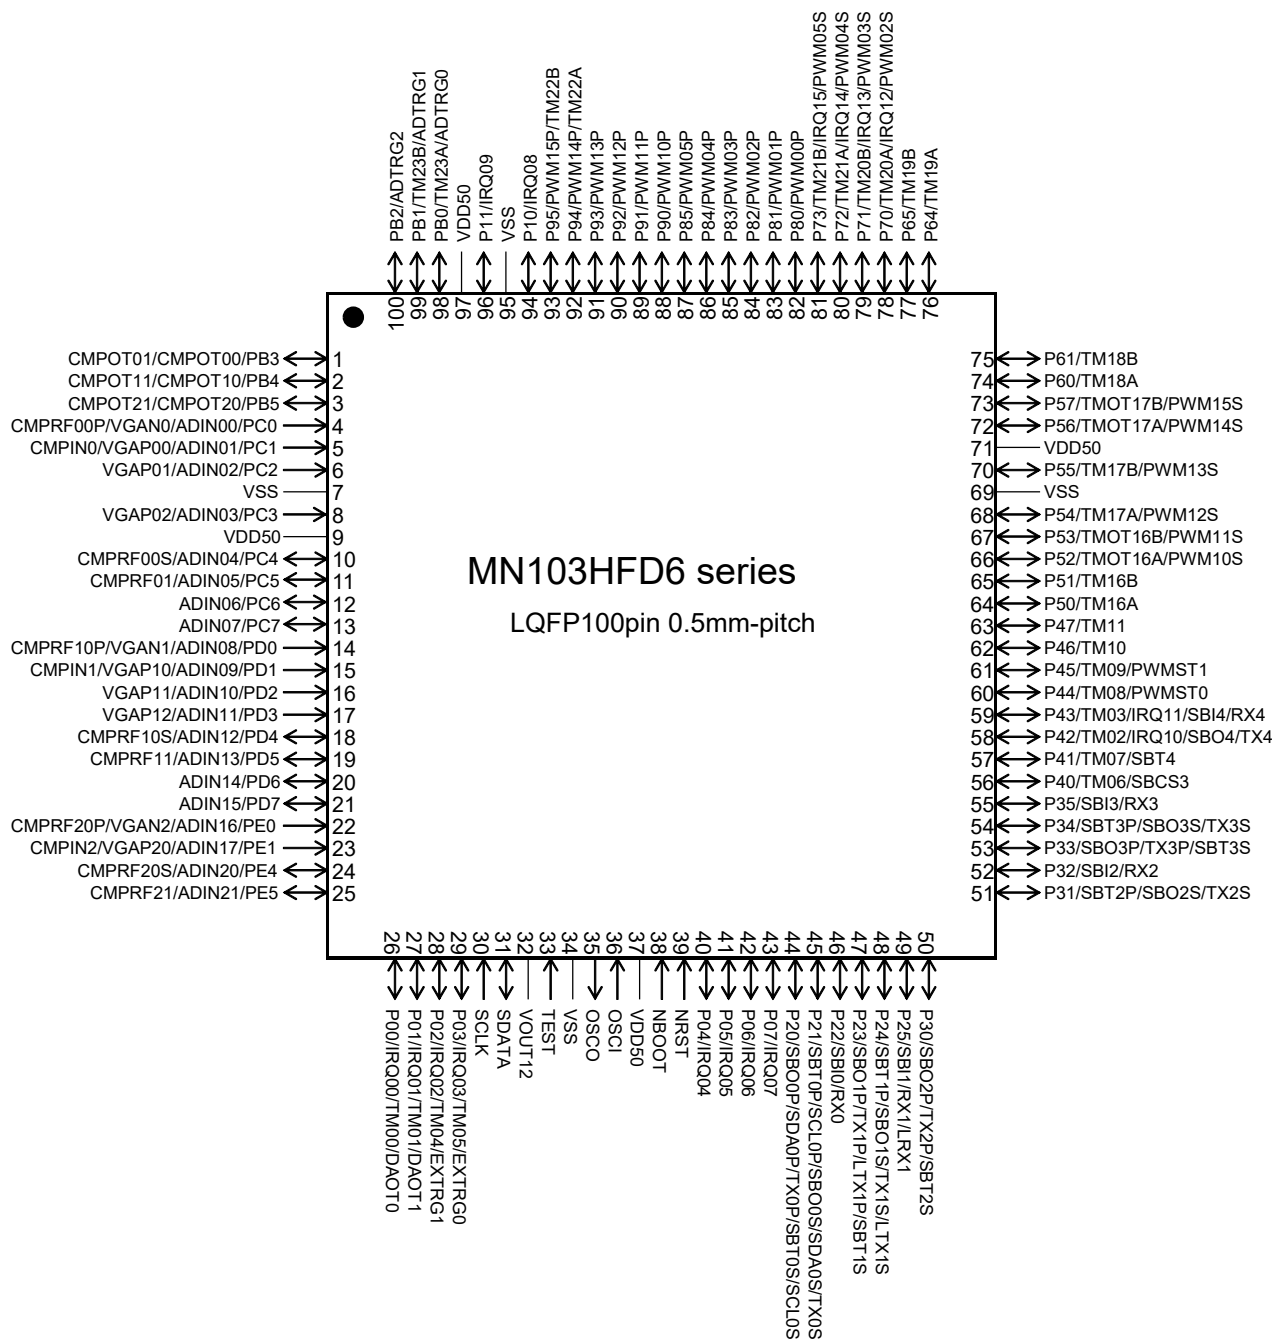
PB2/ADTRG2
PB1/TM23B/ADTRG1
PB0/TM23A/ADTRG0
VDD50
P11/IRQ09
VSS
P10/IRQ08
P95/PWM15P/TM22B
P94/PWM14P/TM22A
P93/PWM13P
P92/PWM12P
P91/PWM11P
P90/PWM10P
P85/PWM05P
P84/PWM04P
P83/PWM03P
P82/PWM02P
P81/PWM01P
P80/PWM00P
P73/TM21B/IRQ15/PWM05S
P72/TM21A/IRQ14/PWM04S
P71/TM20B/IRQ13/PWM03S
P70/TM20A/IRQ12/PWM02S
P65/TM19B
P64/TM19A

100 99 98 97 96 95 94 93 92 91 90 89 88 87 86 85 84 83 82 81 80 79 78 77 76

CMPOT01/CMPOT00/PB3 1
CMPOT11/CMPOT10/PB4 2
CMPOT21/CMPOT20/PB5 3
CMPRF00P/VGAN0/ADIN00/PC0 4
CMPIN0/VGAP00/ADIN01/PC1 5
VGAP01/ADIN02/PC2 6
VSS 7
VGAP02/ADIN03/PC3 8
VDD50 9
CMPRF00S/ADIN04/PC4 10
CMPRF01/ADIN05/PC5 11
ADIN06/PC6 12
ADIN07/PC7 13
CMPRF10P/VGAN1/ADIN08/PD0 14
CMPIN1/VGAP10/ADIN09/PD1 15
VGAP11/ADIN10/PD2 16
VGAP12/ADIN11/PD3 17
CMPRF10S/ADIN12/PD4 18
CMPRF11/ADIN13/PD5 19
ADIN14/PD6 20
ADIN15/PD7 21
CMPRF20P/VGAN2/ADIN16/PE0 22
CMPIN2/VGAP20/ADIN17/PE1 23
CMPRF20S/ADIN20/PE4 24
CMPRF21/ADIN21/PE5 25

MN103HFD6 series

LQFP100pin 0.5mm-pitch

75 P61/TM18B
74 P60/TM18A
73 P57/TMOT17B/PWM15S
72 P56/TMOT17A/PWM14S
71 VDD50
70 P55/TM17B/PWM13S
69 VSS
68 P54/TM17A/PWM12S
67 P53/TMOT16B/PWM11S
66 P52/TMOT16A/PWM10S
65 P51/TM16B
64 P50/TM16A
63 P47/TM11
62 P46/TM10
61 P45/TM09/PWMST1
60 P44/TM08/PWMST0
59 P43/TM03/IRQ11/SBI4/RX4
58 P42/TM02/IRQ10/SBO4/TX4
57 P41/TM07/SBT4
56 P40/TM06/SBCS3
55 P35/SBI3/RX3
54 P34/SBT3P/SBO3S/TX3S
53 P33/SBO3P/TX3P/SBT3S
52 P32/SBI2/RX2
51 P31/SBT2P/SBO2S/TX2S

26 27 28 29 30 31 32 33 34 35 36 37 38 39 40 41 42 43 44 45 46 47 48 49 50

P00/IRQ00/TM00/DAOT0
P01/IRQ01/TM01/DAOT1
P02/IRQ02/TM04/EXTRG1
P03/IRQ03/TM05/EXTRG0
SCLK
SDATA
VOUT12
TEST
VSS
OSCO
OSCI
VDD50
NBOOT
NRST
P04/IRQ04
P05/IRQ05
P06/IRQ06
P07/IRQ07
P20/SBO0P/SDA0P/TX0P/SBT0S/SCL0S
P21/SBT0P/SCL0P/SBO0S/SDA0S/TX0S
P22/SBI0/RX0
P23/SBO1P/TX1P/LTX1P/SBT1S
P24/SBT1P/SBO1S/TX1S/LTX1S
P25/SBI1/RX1/LRX1
P30/SBO2P/TX2P/SBT2S